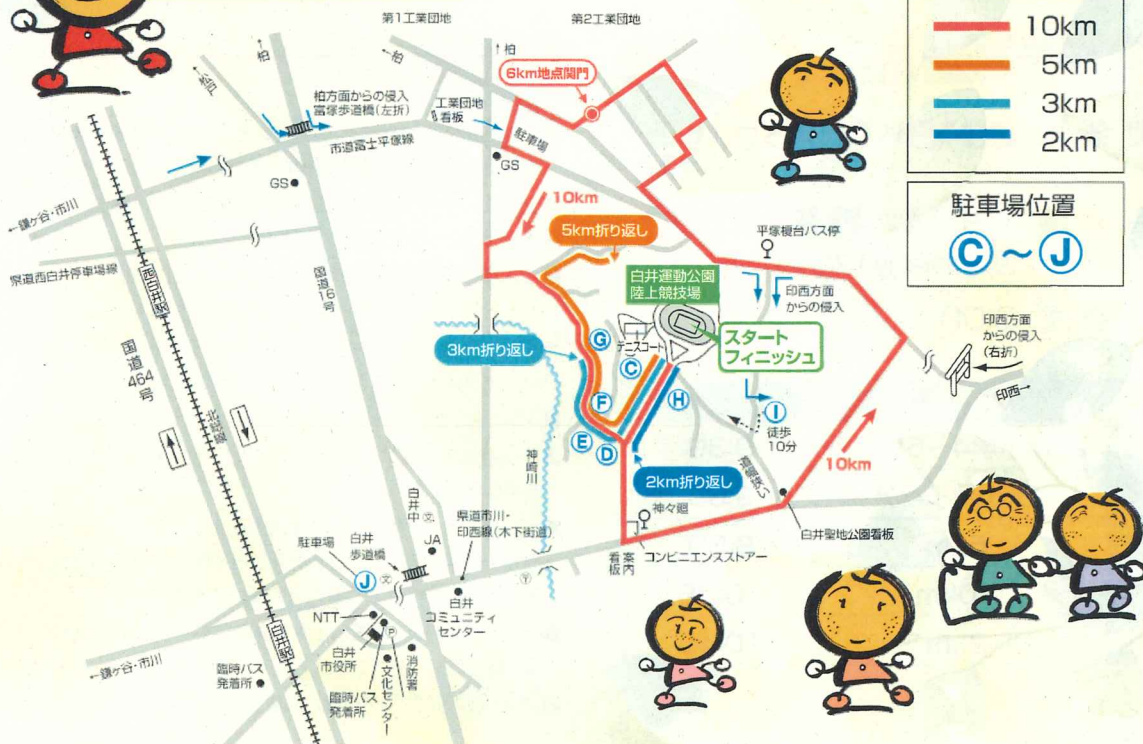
10km
5km
3km
2km

駐車場位置
Ⓒ～Ⓙ

第1工業団地
第2工業団地
↑柏
↑柏
6km地点関門
柏方面からの侵入
富塚歩道橋（左折）
工業団地看板
駐車場
市道富士平塚線
GS
GS
10km
←鎌ケ谷・市川
5km折り返し
県道西白井停車場線
平塚榎台バス停
白井運動公園
陸上競技場
印西方面からの侵入
国道16号
G
スタート
フィニッシュ
3km折り返し
テニスコート
C
印西方面からの侵入（右折）
印西→
国道464号
北総線
西白井駅
F
H
I
徒歩10分
E
D
神崎川
10km
2km折り返し
白井中
JA
県道市川・印西線（木下街道）
神々廻
白井聖地公園看板
駐車場
白井歩道橋
J
看板案内
コンビニエンスストアー
白井コミュニティセンター
NTT
白井市役所
文化センター
消防署
←鎌ケ谷・市川
臨時バス発着所
臨時バス発着所
白井駅